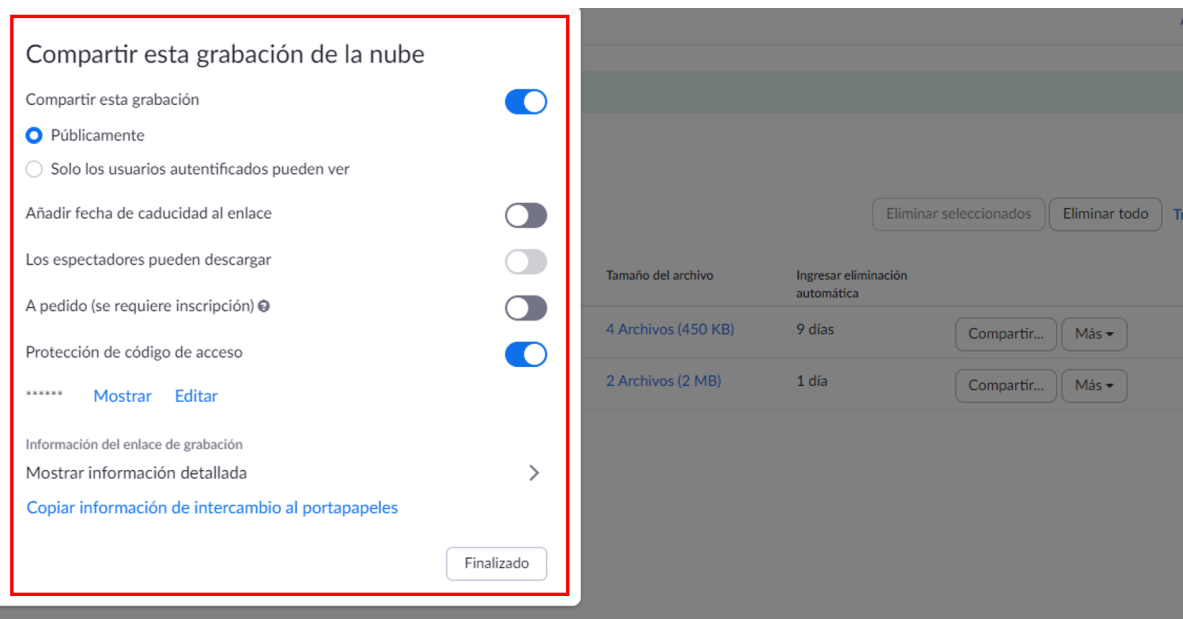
Compartir esta grabación de la nube

Compartir esta grabación

Públicamente

Solo los usuarios autentificados pueden ver

Añadir fecha de caducidad al enlace

Los espectadores pueden descargar

A pedido (se requiere inscripción)

Protección de código de acceso

****** Mostrar Editar

Información del enlace de grabación

Mostrar información detallada

Copiar información de intercambio al portapapeles

Finalizado

Eliminar seleccionados Eliminar todo

| Tamaño del archivo | Ingresar eliminación automática | | |
|---|---|---|---|
| 4 Archivos (450 KB) | 9 días | Compartir... | Más |
| 2 Archivos (2 MB) | 1 día | Compartir... | Más |